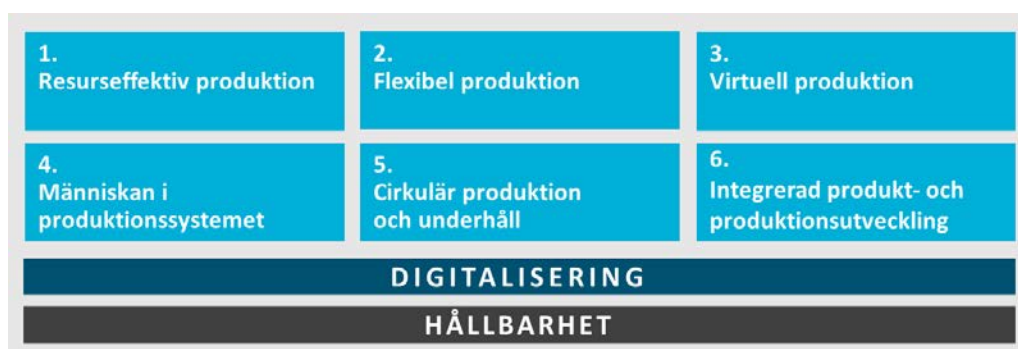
1.
Resurseffektiv produktion

2.
Flexibel produktion

3.
Virtuell produktion

4.
Människan i produktionssystemet

5.
Cirkulär produktion och underhåll

6.
Integrerad produkt- och produktionsutveckling

DIGITALISERING

HÅLLBARHET